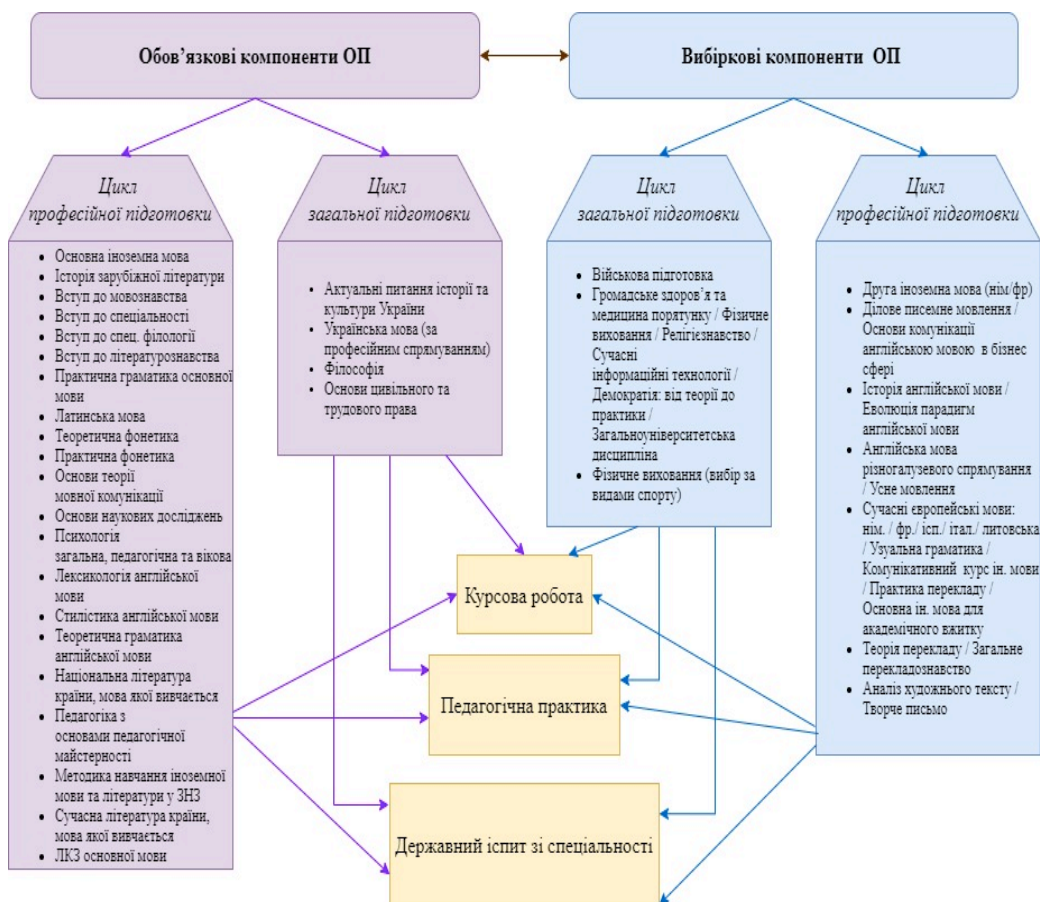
Обов'язкові компоненти ОП

Вибіркові компоненти ОП

Цикл професійної підготовки

- Основна іноземна мова
- Історія зарубіжної літератури
- Вступ до мовознавства
- Вступ до спеціальності
- Вступ до спец. філології
- Вступ до літературознавства
- Практична граматика основної мови
- Латинська мова
- Теоретична фонетика
- Практична фонетика
- Основи теорії мовної комунікації
- Основи наукових досліджень
- Психологія загальна, педагогічна та вікова
- Лексикологія англійської мови
- Стилістика англійської мови
- Теоретична граматика англійської мови
- Національна література країни, мова якої вивчається
- Педагогіка з основами педагогічної майстерності
- Методика навчання іноземної мови та літератури у ЗНЗ
- Сучасна література країни, мова якої вивчається
- ЛКЗ основної мови

Цикл загальної підготовки

- Актуальні питання історії та культури України
- Українська мова (за професійним спрямуванням)
- Філософія
- Основи цивільного та трудового права

Цикл загальної підготовки

- Військова підготовка
- Громадське здоров'я та медицина порятунку / Фізичне виховання / Релігієзнавство / Сучасні інформаційні технології / Демократія: від теорії до практики / Загальноуніверситетська дисципліна
- Фізичне виховання (вибір за видами спорту)

Цикл професійної підготовки

- Друга іноземна мова (нім/фр)
- Ділове писемне мовлення / Основи комунікації англійською мовою в бізнес сфері
- Історія англійської мови / Еволюція парадигм англійської мови
- Англійська мова різногалузевого спрямування / Усне мовлення
- Сучасні європейські мови: нім. / фр./ісп./італ./ литовська / Узуальна граматика / Комунікативний курс ін. мови / Практика перекладу / Основна ін. мова для академічного вжитку
- Теорія перекладу / Загальне перекладознавство
- Аналіз художнього тексту / Творче письмо

Курсова робота

Педагогічна практика

Державний іспит зі спеціальності